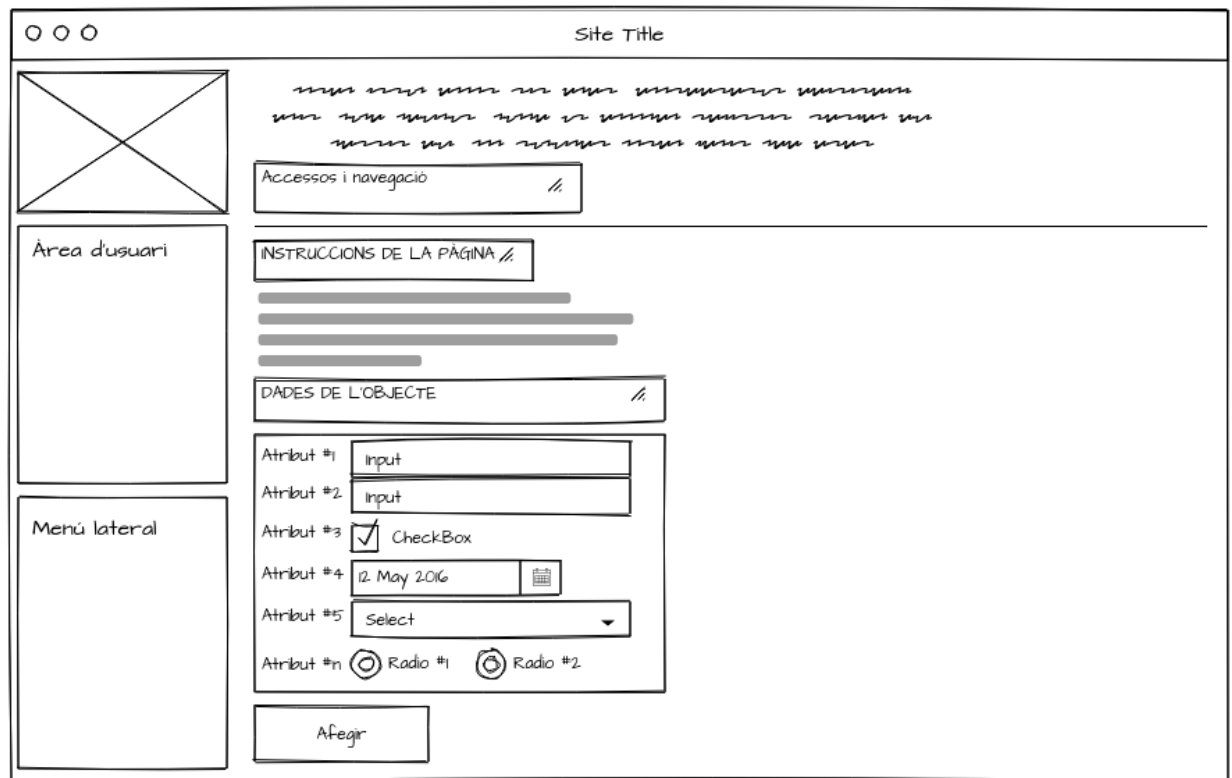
Site Title

Accessos i navegació

Àrea d'usuari

INSTRUCCIONS DE LA PÀGINA

DADES DE L'OBJECTE

Atribut #1 Input
Atribut #2 Input
Atribut #3 CheckBox
Atribut #4 12 May 2016
Atribut #5 Select
Atribut #n Radio #1 Radio #2

Menú lateral

Afegir